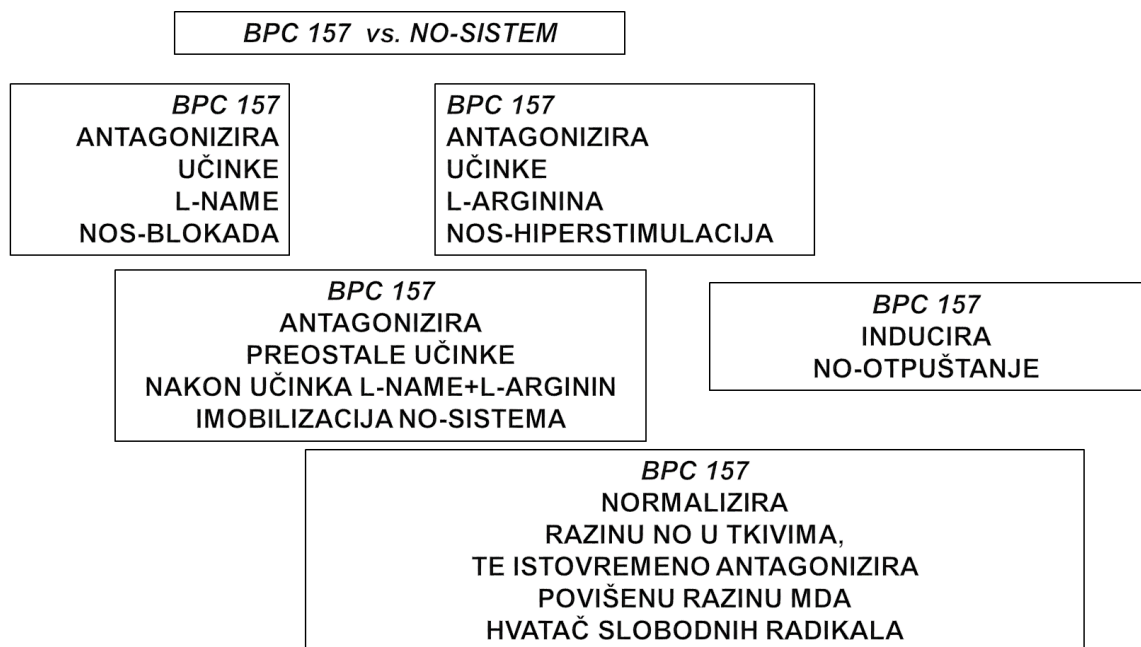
BPC 157 vs. NO-SISTEM

BPC 157
ANTAGONIZIRA
UČINKE
L-NAME
NOS-BLOKADA

BPC 157
ANTAGONIZIRA
UČINKE
L-ARGININA
NOS-HIPERSTIMULACIJA

BPC 157
ANTAGONIZIRA
PREOSTALE UČINKE
NAKON UČINKA L-NAME+L-ARGININ
IMOBILIZACIJA NO-SISTEMA

BPC 157
INDUCIRA
NO-OTPUŠTANJE

BPC 157
NORMALIZIRA
RAZINU NO U TKIVIMA,
TE ISTOVREMENO ANTAGONIZIRA
POVIŠENU RAZINU MDA
HVATAČ SLOBODNIH RADIKALA